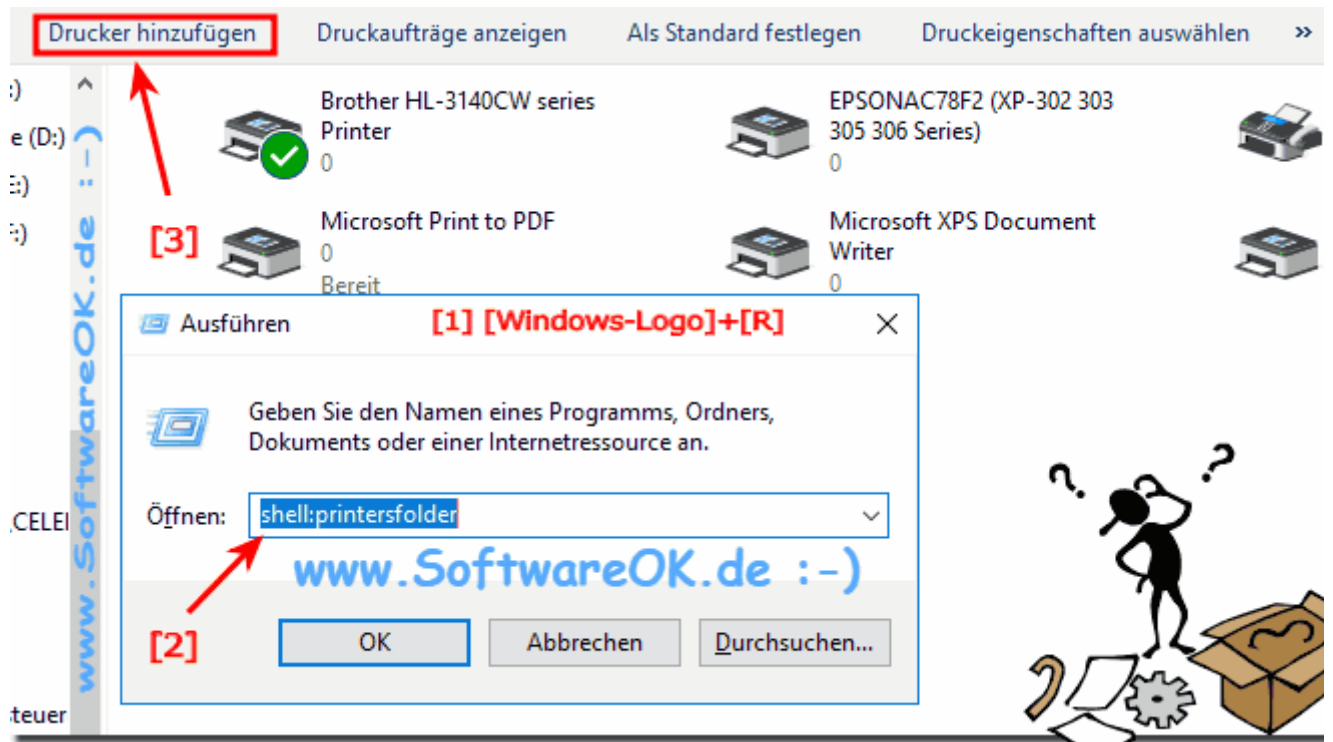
Drucker hinzufügen   Druckaufträge anzeigen   Als Standard festlegen   Druckeigenschaften auswählen   »

:)
e (D:)
E:)
F:)

Brother HL-3140CW series Printer
0

EPSONAC78F2 (XP-302 303 305 306 Series)
0

[3]

Microsoft Print to PDF
0
Bereit

Microsoft XPS Document Writer
0

www.SoftwareOK.de :-)

Ausführen   [1] [Windows-Logo]+[R]   ×

Geben Sie den Namen eines Programms, Ordners, Dokuments oder einer Internetressource an.

Öffnen: shell:printersfolder

CELEI

www.SoftwareOK.de :-)

[2]

OK   Abbrechen   Durchsuchen...

teuer

? ?